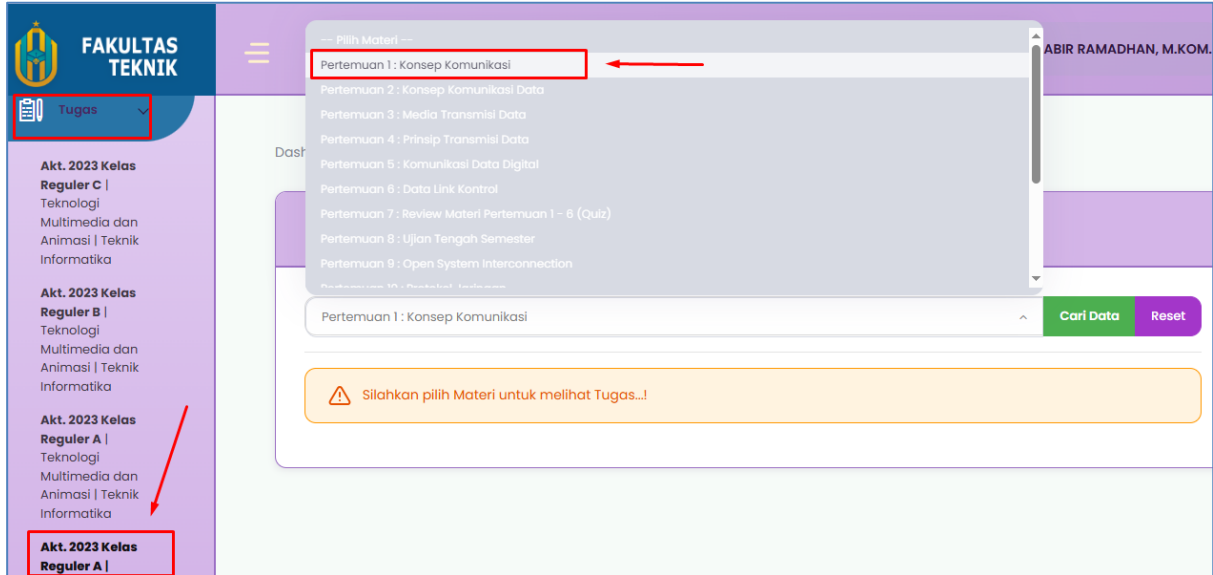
FAKULTAS TEKNIK

Tugas

Akt. 2023 Kelas Reguler C | Teknologi Multimedia dan Animasi | Teknik Informatika

Akt. 2023 Kelas Reguler B | Teknologi Multimedia dan Animasi | Teknik Informatika

Akt. 2023 Kelas Reguler A | Teknologi Multimedia dan Animasi | Teknik Informatika

Akt. 2023 Kelas Reguler A |

-- Pilih Materi --
Pertemuan 1 : Konsep Komunikasi
Pertemuan 2 : Konsep Komunikasi Data
Pertemuan 3 : Media Transmisi Data
Pertemuan 4 : Prinsip Transmisi Data
Pertemuan 5 : Komunikasi Data Digital
Pertemuan 6 : Data Link Kontrol
Pertemuan 7 : Review Materi Pertemuan 1 - 6 (Quiz)
Pertemuan 8 : Ujian Tengah Semester
Pertemuan 9 : Open System Interconnection
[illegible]

ABIR RAMADHAN, M.KOM.

Dash

Pertemuan 1 : Konsep Komunikasi

Cari Data

Reset

Silahkan pilih Materi untuk melihat Tugas...!